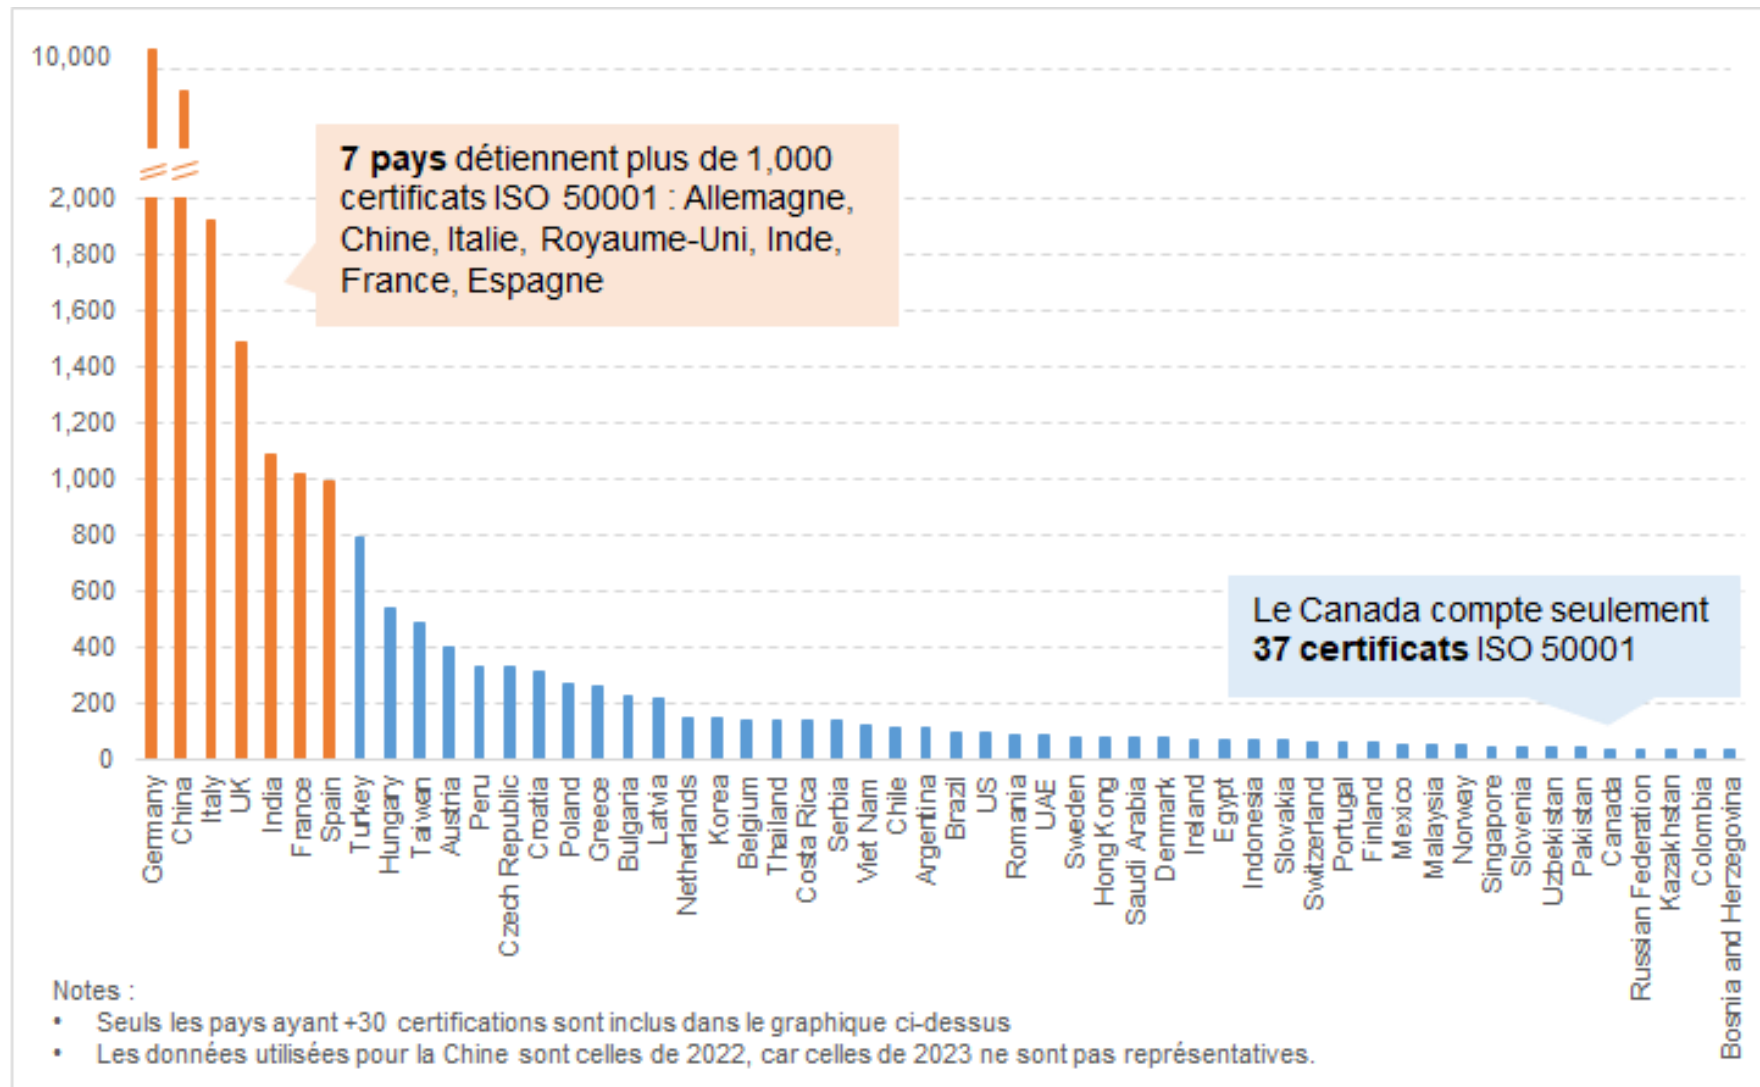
10,000
2,000
1,800
1,600
1,400
1,200
1,000
800
600
400
200
0

**7 pays** détiennent plus de 1,000 certificats ISO 50001 : Allemagne, Chine, Italie, Royaume-Uni, Inde, France, Espagne

Le Canada compte seulement **37 certificats** ISO 50001

Germany
China
Italy
UK
India
France
Spain
Turkey
Hungary
Taiwan
Austria
Peru
Czech Republic
Croatia
Poland
Greece
Bulgaria
Latvia
Netherlands
Korea
Belgium
Thailand
Costa Rica
Serbia
Viet Nam
Chile
Argentina
Brazil
US
Romania
UAE
Sweden
Hong Kong
Saudi Arabia
Denmark
Ireland
Egypt
Indonesia
Slovakia
Switzerland
Portugal
Finland
Mexico
Malaysia
Norway
Singapore
Slovenia
Uzbekistan
Pakistan
Canada
Russian Federation
Kazakhstan
Colombia
Bosnia and Herzegovina

Notes :
• Seuls les pays ayant +30 certifications sont inclus dans le graphique ci-dessus
• Les données utilisées pour la Chine sont celles de 2022, car celles de 2023 ne sont pas représentatives.